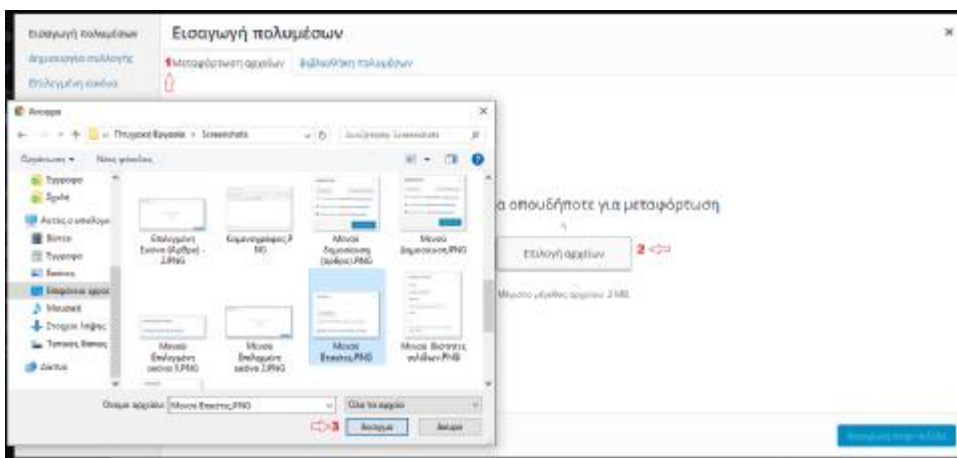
Εισαγωγή πολυμέσων
Δημιουργία συλλογής
Επιλογή εικόνας

Εισαγωγή πολυμέσων

1 Μεταφόρτωση αρχείων   Βιβλιοθήκη πολυμέσων

Άνοιγμα

Προσωπικός φάκελος › Screenshots

Αναζήτηση: Screenshots

Οργάνωση ▾   Νέος φάκελος

Έγγραφα
Εικόνες
Αυτός ο υπολογιστής
Βίντεο
Έγγραφα
Εικόνες
Επιφάνεια εργασίας
Μουσική
Στοιχεία λήψης
Τοπικός δίσκος
Δίκτυο

Επιλογή εικόνας (άρθρο) - 2.PNG
Καρτέλα ρυθμίσεις.PNG
Μενού δημιουργία (άρθρο).PNG
Μενού δημιουργία.PNG
Μενού επιλογή εικόνας 1.PNG
Μενού επιλογή εικόνας 2.PNG
Μενού Εικόνες.PNG
Μενού διάταξη ενοτήτων.PNG

Όνομα αρχείου: Μενού Εικόνες.PNG
Όλα τα αρχεία
3 Άνοιγμα   Άκυρο

α οπουδήποτε για μεταφόρτωση

Επιλογή αρχείων   2

Μέγιστο μέγεθος αρχείου: 2 MB.

Εισαγωγή στην ανάρτηση